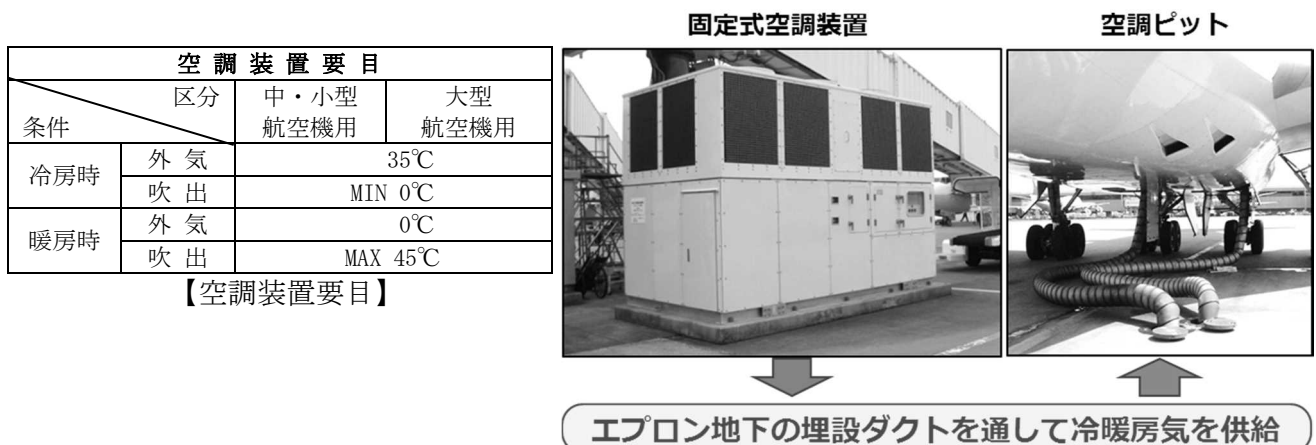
| 空 調 装 置 要 目 | | | |
|---|---|---|---|
| 区分 条件 | | 中・小型 航空機用 | 大型 航空機用 |
| 冷房時 | 外 気 | 35℃ | |
| | 吹 出 | MIN 0℃ | |
| 暖房時 | 外 気 | 0℃ | |
| | 吹 出 | MAX 45℃ | |

【空調装置要目】

固定式空調装置

空調ピット

エプロン地下の埋設ダクトを通して冷暖房気を供給